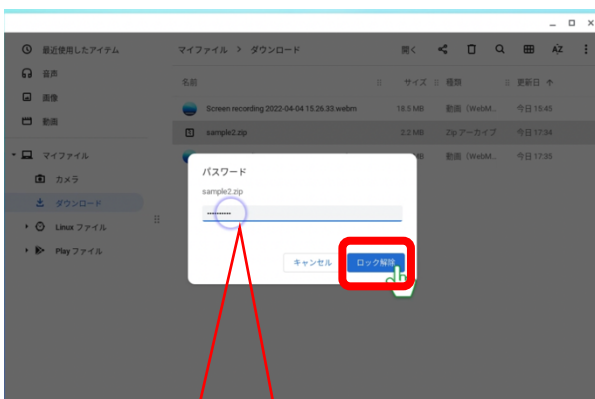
最近使用したアイテム
音声
画像
動画
マイファイル
カメラ
ダウンロード
Linux ファイル
Play ファイル

マイファイル > ダウンロード
開く

名前
サイズ
種類
更新日

Screen recording 2022-04-04 15.26.33.webm
18.5 MB
動画 (WebM...
今日 15:45

sample2.zip
2.2 MB
Zip アーカイブ
今日 17:34

MB
動画 (WebM...
今日 17:35

パスワード
sample2.zip
••••••••••
キャンセル
ロック解除